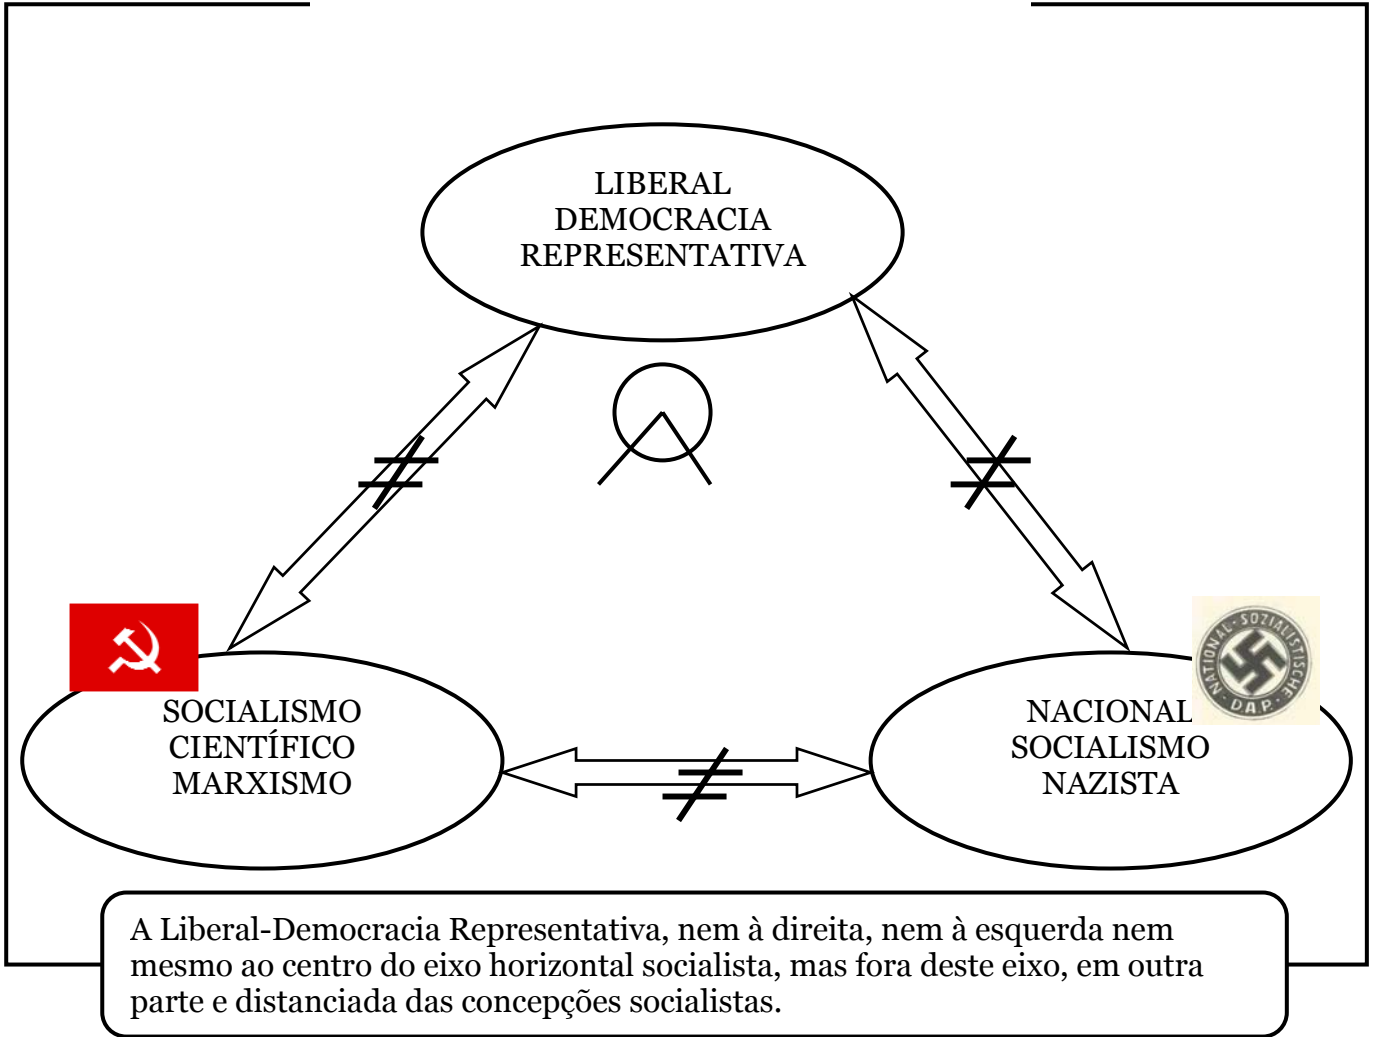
LIBERAL DEMOCRACIA REPRESENTATIVA

SOCIALISMO CIENTÍFICO MARXISMO

NACIONAL SOCIALISMO NAZISTA

NATIONAL-SOZIALISTISCHE D.A.P.

$\neq$

$\neq$

$\neq$

A Liberal-Democracia Representativa, nem à direita, nem à esquerda nem mesmo ao centro do eixo horizontal socialista, mas fora deste eixo, em outra parte e distanciada das concepções socialistas.